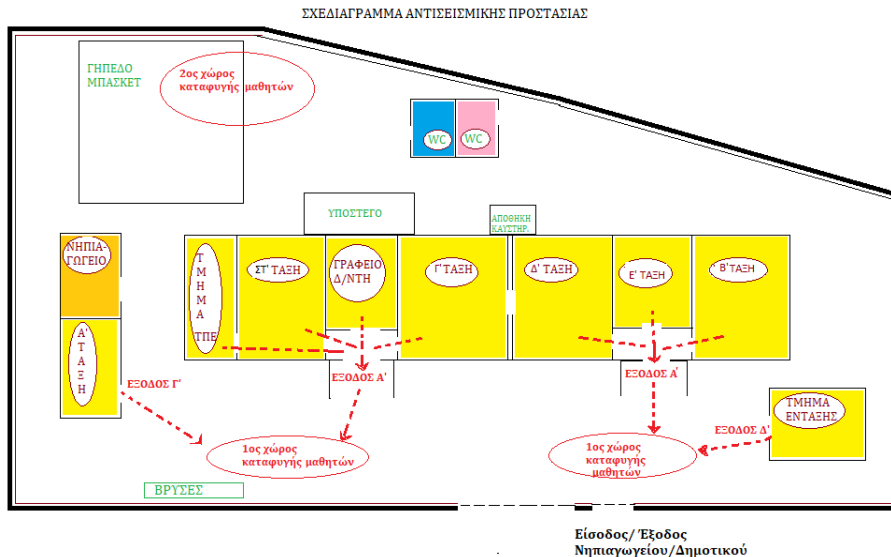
ΣΧΕΔΙΑΓΡΑΜΜΑ ΑΝΤΙΣΕΙΣΜΙΚΗΣ ΠΡΟΣΤΑΣΙΑΣ

ΓΗΠΕΔΟ ΜΠΑΣΚΕΤ

2ος χώρος καταφυγής μαθητών

WC

WC

ΥΠΟΣΤΕΓΟ

ΑΠΟΘΗΚΗ ΚΑΥΣΤΗΡ.

ΝΗΠΙΑΓΩΓΕΙΟ

ΤΜΗΜΑ ΤΠΕ

ΣΤ' ΤΑΞΗ

ΓΡΑΦΕΙΟ Δ/ΝΤΗ

Γ' ΤΑΞΗ

Δ' ΤΑΞΗ

Ε' ΤΑΞΗ

Β' ΤΑΞΗ

Α' ΤΑΞΗ

ΕΞΟΔΟΣ Γ'

ΕΞΟΔΟΣ Α'

ΕΞΟΔΟΣ Α'

ΤΜΗΜΑ ΕΝΤΑΞΗΣ

ΕΞΟΔΟΣ Δ'

1ος χώρος καταφυγής μαθητών

1ος χώρος καταφυγής μαθητών

ΒΡΥΣΕΣ

Είσοδος/ Έξοδος Νηπιαγωγείου/Δημοτικού